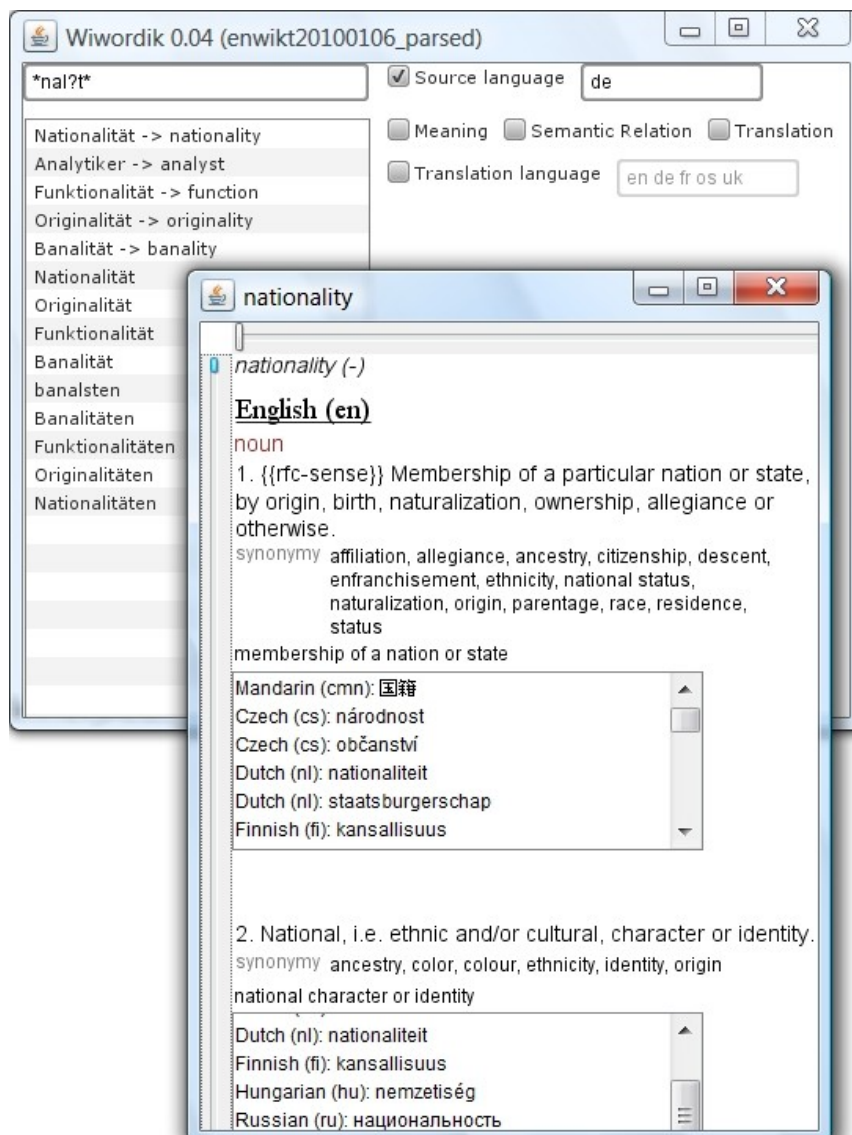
Wiwordik 0.04 (enwikt20100106_parsed)

*nal?t*

Source language de

Meaning Semantic Relation Translation

Translation language en de fr os uk

Nationalität -> nationality
Analytiker -> analyst
Funktionalität -> function
Originalität -> originality
Banalität -> banality
Nationalität
Originalität
Funktionalität
Banalität
banalsten
Banalitäten
Funktionalitäten
Originalitäten
Nationalitäten

nationality

nationality (-)

English (en)

noun

1. {{rfc-sense}} Membership of a particular nation or state, by origin, birth, naturalization, ownership, allegiance or otherwise.

synonymy affiliation, allegiance, ancestry, citizenship, descent, enfranchisement, ethnicity, national status, naturalization, origin, parentage, race, residence, status

membership of a nation or state

Mandarin (cmn): 国籍
Czech (cs): národnost
Czech (cs): občanství
Dutch (nl): nationaliteit
Dutch (nl): staatsburgerschap
Finnish (fi): kansallisuus

2. National, i.e. ethnic and/or cultural, character or identity.

synonymy ancestry, color, colour, ethnicity, identity, origin

national character or identity

Dutch (nl): nationaliteit
Finnish (fi): kansallisuus
Hungarian (hu): nemzetiség
Russian (ru): национальность